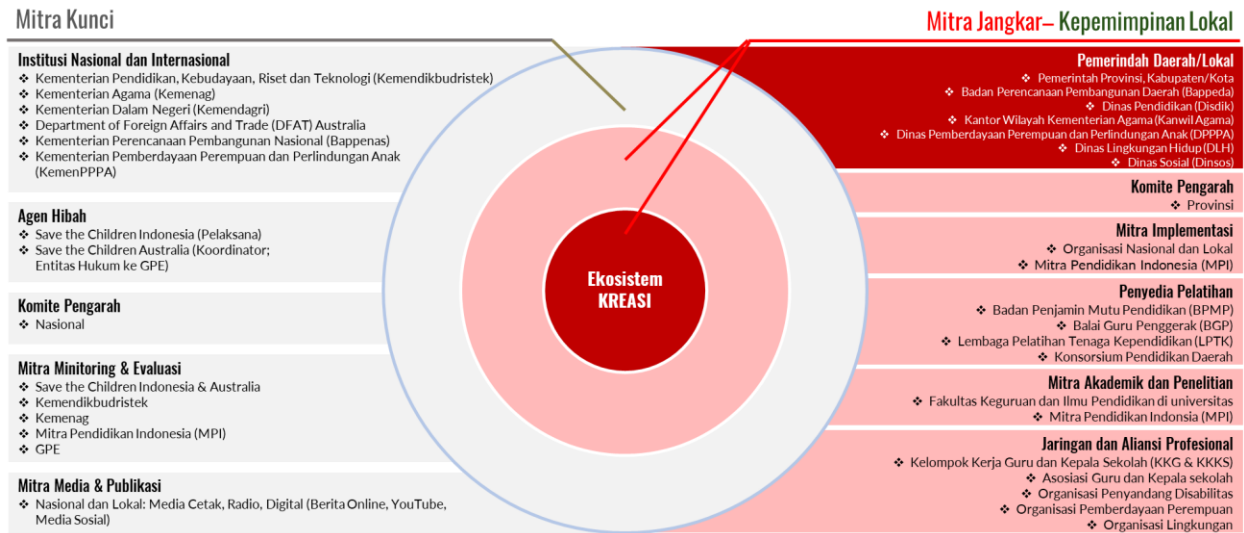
Mitra Kunci

Mitra Jangkar– Kepemimpinan Lokal

Institusi Nasional dan Internasional
❖ Kementerian Pendidikan, Kebudayaan, Riset dan Teknologi (Kemendikbudristek)
❖ Kementerian Agama (Kemenag)
❖ Kementerian Dalam Negeri (Kemendagri)
❖ Department of Foreign Affairs and Trade (DFAT) Australia
❖ Kementerian Perencanaan Pembangunan Nasional (Bappenas)
❖ Kementerian Pemberdayaan Perempuan dan Perlindungan Anak (KemenPPPA)

Agen Hibah
❖ Save the Children Indonesia (Pelaksana)
❖ Save the Children Australia (Koordinator; Entitas Hukum ke GPE)

Komite Pengarah
❖ Nasional

Mitra Minitoring & Evaluasi
❖ Save the Children Indonesia & Australia
❖ Kemendikbudristek
❖ Kemenag
❖ Mitra Pendidikan Indonesia (MPI)
❖ GPE

Mitra Media & Publikasi
❖ Nasional dan Lokal: Media Cetak, Radio, Digital (Berita Online, YouTube, Media Sosial)

Ekosistem KREASI

Pemerindah Daerah/Lokal
❖ Pemerintah Provinsi, Kabupaten/Kota
❖ Badan Perencanaan Pembangunan Daerah (Bappeda)
❖ Dinas Pendidikan (Disdik)
❖ Kantor Wilayah Kementerian Agama (Kanwil Agama)
❖ Dinas Pemberdayaan Perempuan dan Perlindungan Anak (DPPPA)
❖ Dinas Lingkungan Hidup (DLH)
❖ Dinas Sosial (Dinsos)

Komite Pengarah
❖ Provinsi

Mitra Implementasi
❖ Organisasi Nasional dan Lokal
❖ Mitra Pendidikan Indonesia (MPI)

Penyedia Pelatihan
❖ Badan Penjamin Mutu Pendidikan (BPMP)
❖ Balai Guru Penggerak (BGP)
❖ Lembaga Pelatihan Tenaga Kependidikan (LPTK)
❖ Konsorsium Pendidikan Daerah

Mitra Akademik dan Penelitian
❖ Fakultas Keguruan dan Ilmu Pendidikan di universitas
❖ Mitra Pendidikan Indonsia (MPI)

Jaringan dan Aliansi Profesional
❖ Kelompok Kerja Guru dan Kepala Sekolah (KKG & KKKS)
❖ Asosiasi Guru dan Kepala sekolah
❖ Organisasi Penyandang Disabilitas
❖ Organisasi Pemberdayaan Perempuan
❖ Organisasi Lingkungan